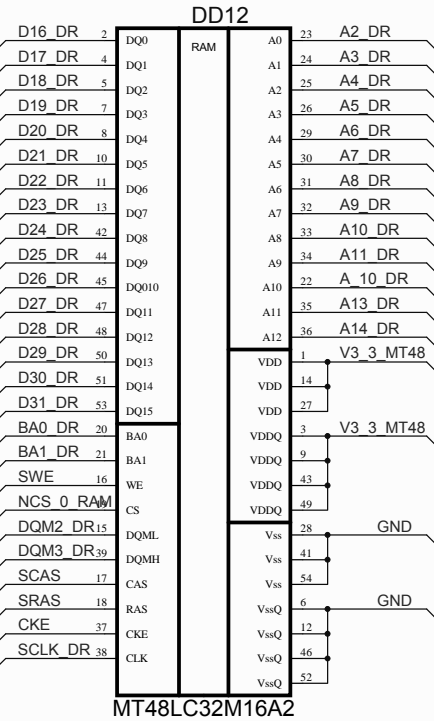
DD12

D16_DR 2 DQ0
D17_DR 4 DQ1
D18_DR 5 DQ2
D19_DR 7 DQ3
D20_DR 8 DQ4
D21_DR 10 DQ5
D22_DR 11 DQ6
D23_DR 13 DQ7
D24_DR 42 DQ8
D25_DR 44 DQ9
D26_DR 45 DQ010
D27_DR 47 DQ11
D28_DR 48 DQ12
D29_DR 50 DQ13
D30_DR 51 DQ14
D31_DR 53 DQ15
BA0_DR 20 BA0
BA1_DR 21 BA1
SWE 16 WE
NCS_0_RAM 19 CS
DQM2_DR 15 DQML
DQM3_DR 39 DQMH
SCAS 17 CAS
SRAS 18 RAS
CKE 37 CKE
SCLK_DR 38 CLK

RAM

A0 23 A2_DR
A1 24 A3_DR
A2 25 A4_DR
A3 26 A5_DR
A4 29 A6_DR
A5 30 A7_DR
A6 31 A8_DR
A7 32 A9_DR
A8 33 A10_DR
A9 34 A11_DR
A10 22 A_10_DR
A11 35 A13_DR
A12 36 A14_DR
VDD 1 V3_3_MT48
VDD 14
VDD 27
VDDQ 3 V3_3_MT48
VDDQ 9
VDDQ 43
VDDQ 49
Vss 28 GND
Vss 41
Vss 54
VssQ 6 GND
VssQ 12
VssQ 46
VssQ 52

MT48LC32M16A2